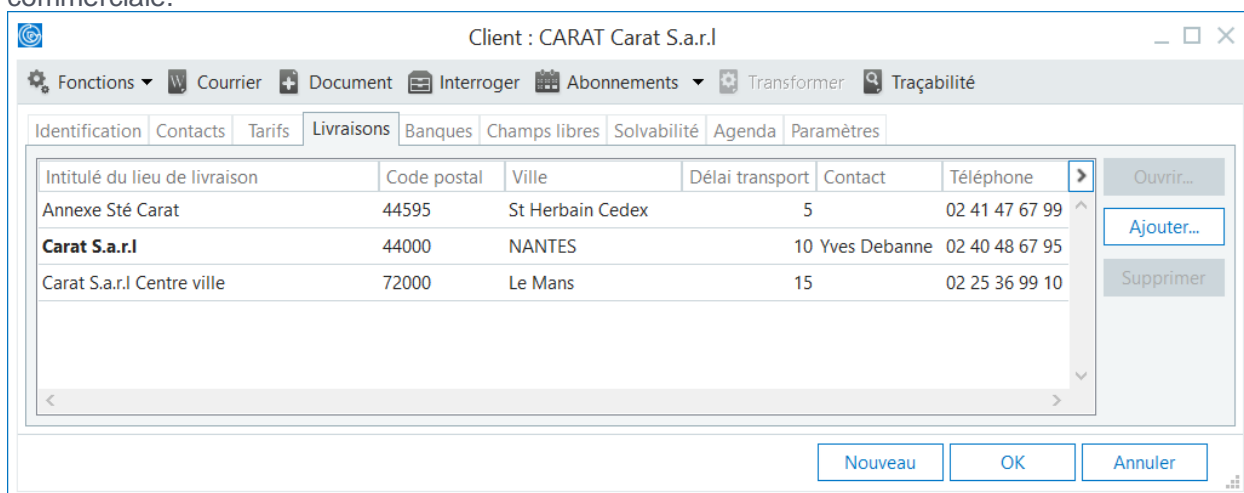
commerciale.

Client : CARAT Carat S.a.r.l

Fonctions Courrier Document Interroger Abonnements Transformer Traçabilité

Identification Contacts Tarifs Livraisons Banques Champs libres Solvabilité Agenda Paramètres

| Intitulé du lieu de livraison | Code postal | Ville | Délai transport | Contact | Téléphone |
|---|---|---|---|---|---|
| Annexe Sté Carat | 44595 | St Herbain Cedex | 5 | | 02 41 47 67 99 |
| **Carat S.a.r.l** | 44000 | NANTES | 10 | Yves Debanne | 02 40 48 67 95 |
| Carat S.a.r.l Centre ville | 72000 | Le Mans | 15 | | 02 25 36 99 10 |

Ouvrir...
Ajouter...
Supprimer

Nouveau OK Annuler